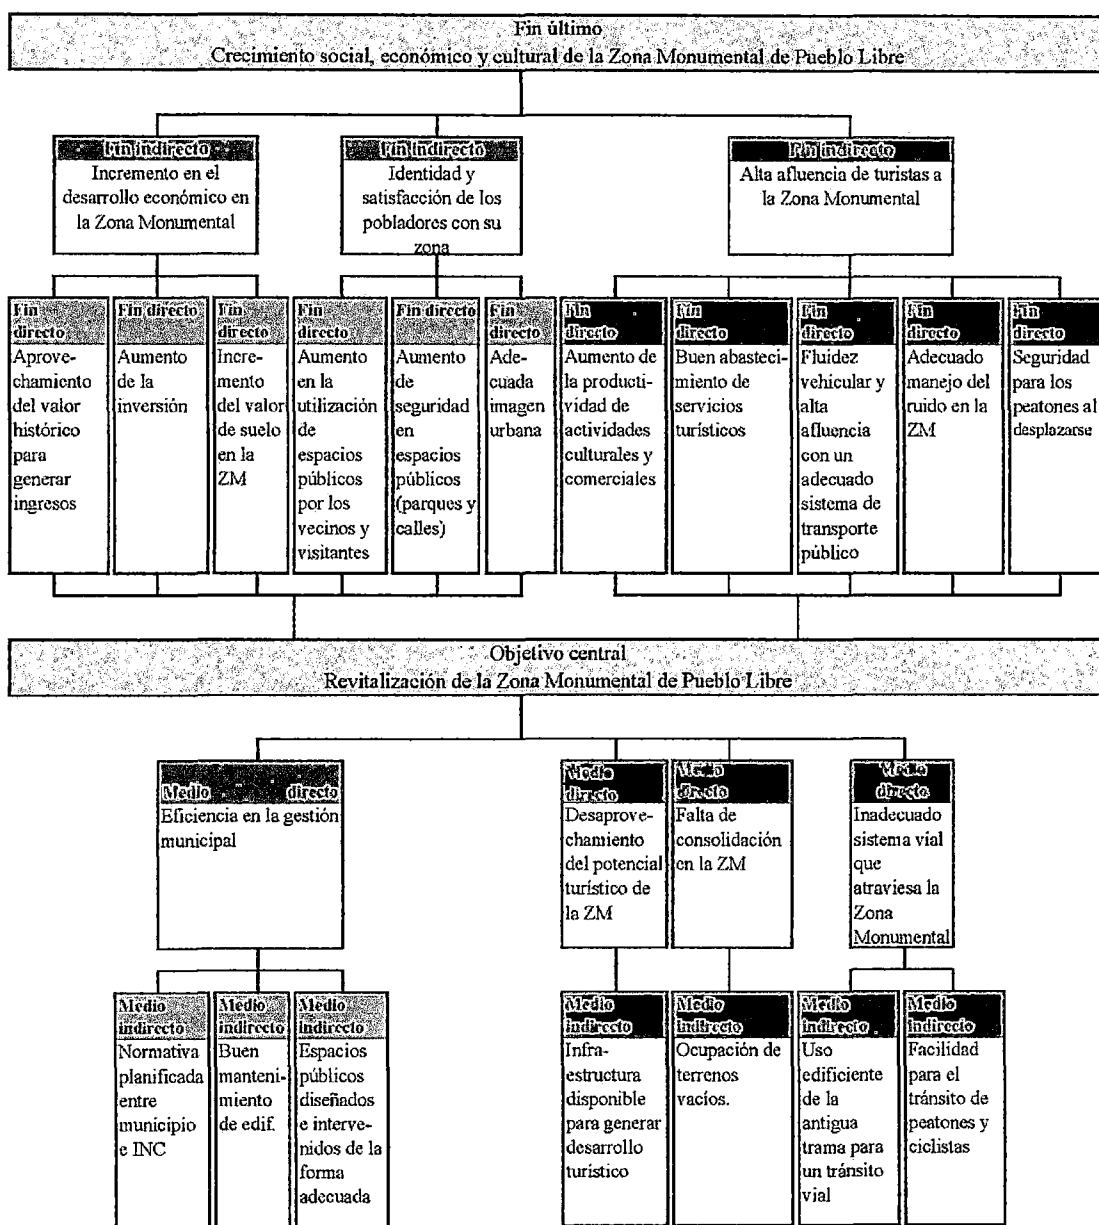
Fin último
Crecimiento social, económico y cultural de la Zona Monumental de Pueblo Libre

Fin indirecto
Incremento en el desarrollo económico en la Zona Monumental

Fin indirecto
Identidad y satisfacción de los pobladores con su zona

Fin indirecto
Alta afluencia de turistas a la Zona Monumental

Fin directo
Aprovechamiento del valor histórico para generar ingresos

Fin directo
Aumento de la inversión

Fin directo
Incremento del valor de suelo en la ZM

Fin directo
Aumento en la utilización de espacios públicos por los vecinos y visitantes

Fin directo
Aumento de seguridad en espacios públicos (parques y calles)

Fin directo
Adecuada imagen urbana

Fin directo
Aumento de la productividad de actividades culturales y comerciales

Fin directo
Buen abastecimiento de servicios turísticos

Fin directo
Fluidez vehicular y alta afluencia con un adecuado sistema de transporte público

Fin directo
Adecuado manejo del ruido en la ZM

Fin directo
Seguridad para los peatones al desplazarse

Objetivo central
Revitalización de la Zona Monumental de Pueblo Libre

Medio directo
Eficiencia en la gestión municipal

Medio directo
Desaprovechamiento del potencial turístico de la ZM

Medio directo
Falta de consolidación en la ZM

Medio directo
Inadecuado sistema vial que atraviesa la Zona Monumental

Medio indirecto
Normativa planificada entre municipio e INC

Medio indirecto
Buen mantenimiento de edif.

Medio indirecto
Espacios públicos diseñados e intervenidos de la forma adecuada

Medio indirecto
Infraestructura disponible para generar desarrollo turístico

Medio indirecto
Ocupación de terrenos vacíos.

Medio indirecto
Uso edificiente de la antigua trama para un tránsito vial

Medio indirecto
Facilidad para el tránsito de peatones y ciclistas